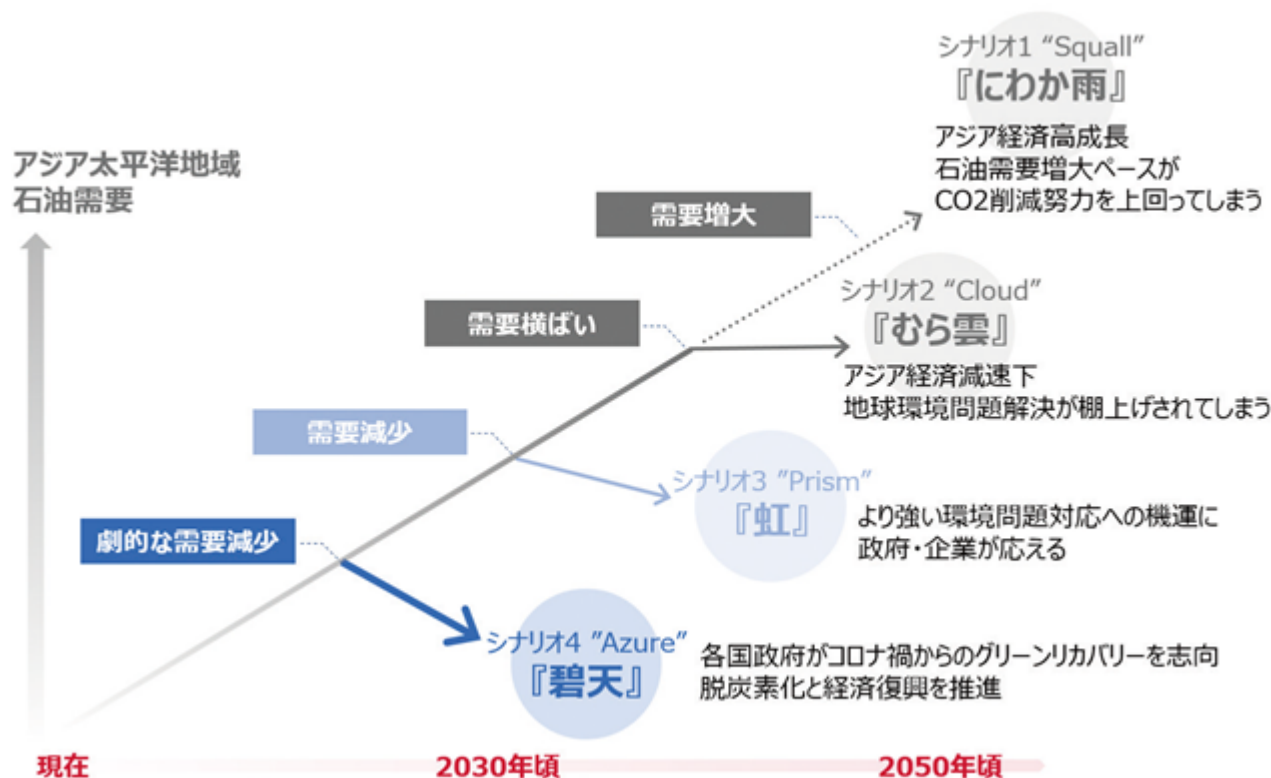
アジア太平洋地域
石油需要

シナリオ1 “Squall”
『にわか雨』
アジア経済高成長
石油需要増大ペースが
CO2削減努力を上回ってしまう

需要増大

シナリオ2 “Cloud”
『むら雲』
アジア経済減速下
地球環境問題解決が棚上げされてしまう

需要横ばい

需要減少

シナリオ3 ”Prism”
『虹』
より強い環境問題対応への機運に
政府・企業が応える

劇的な需要減少

シナリオ4 ”Azure”
『碧天』
各国政府がコロナ禍からのグリーンリカバリーを志向
脱炭素化と経済復興を推進

現在
2030年頃
2050年頃